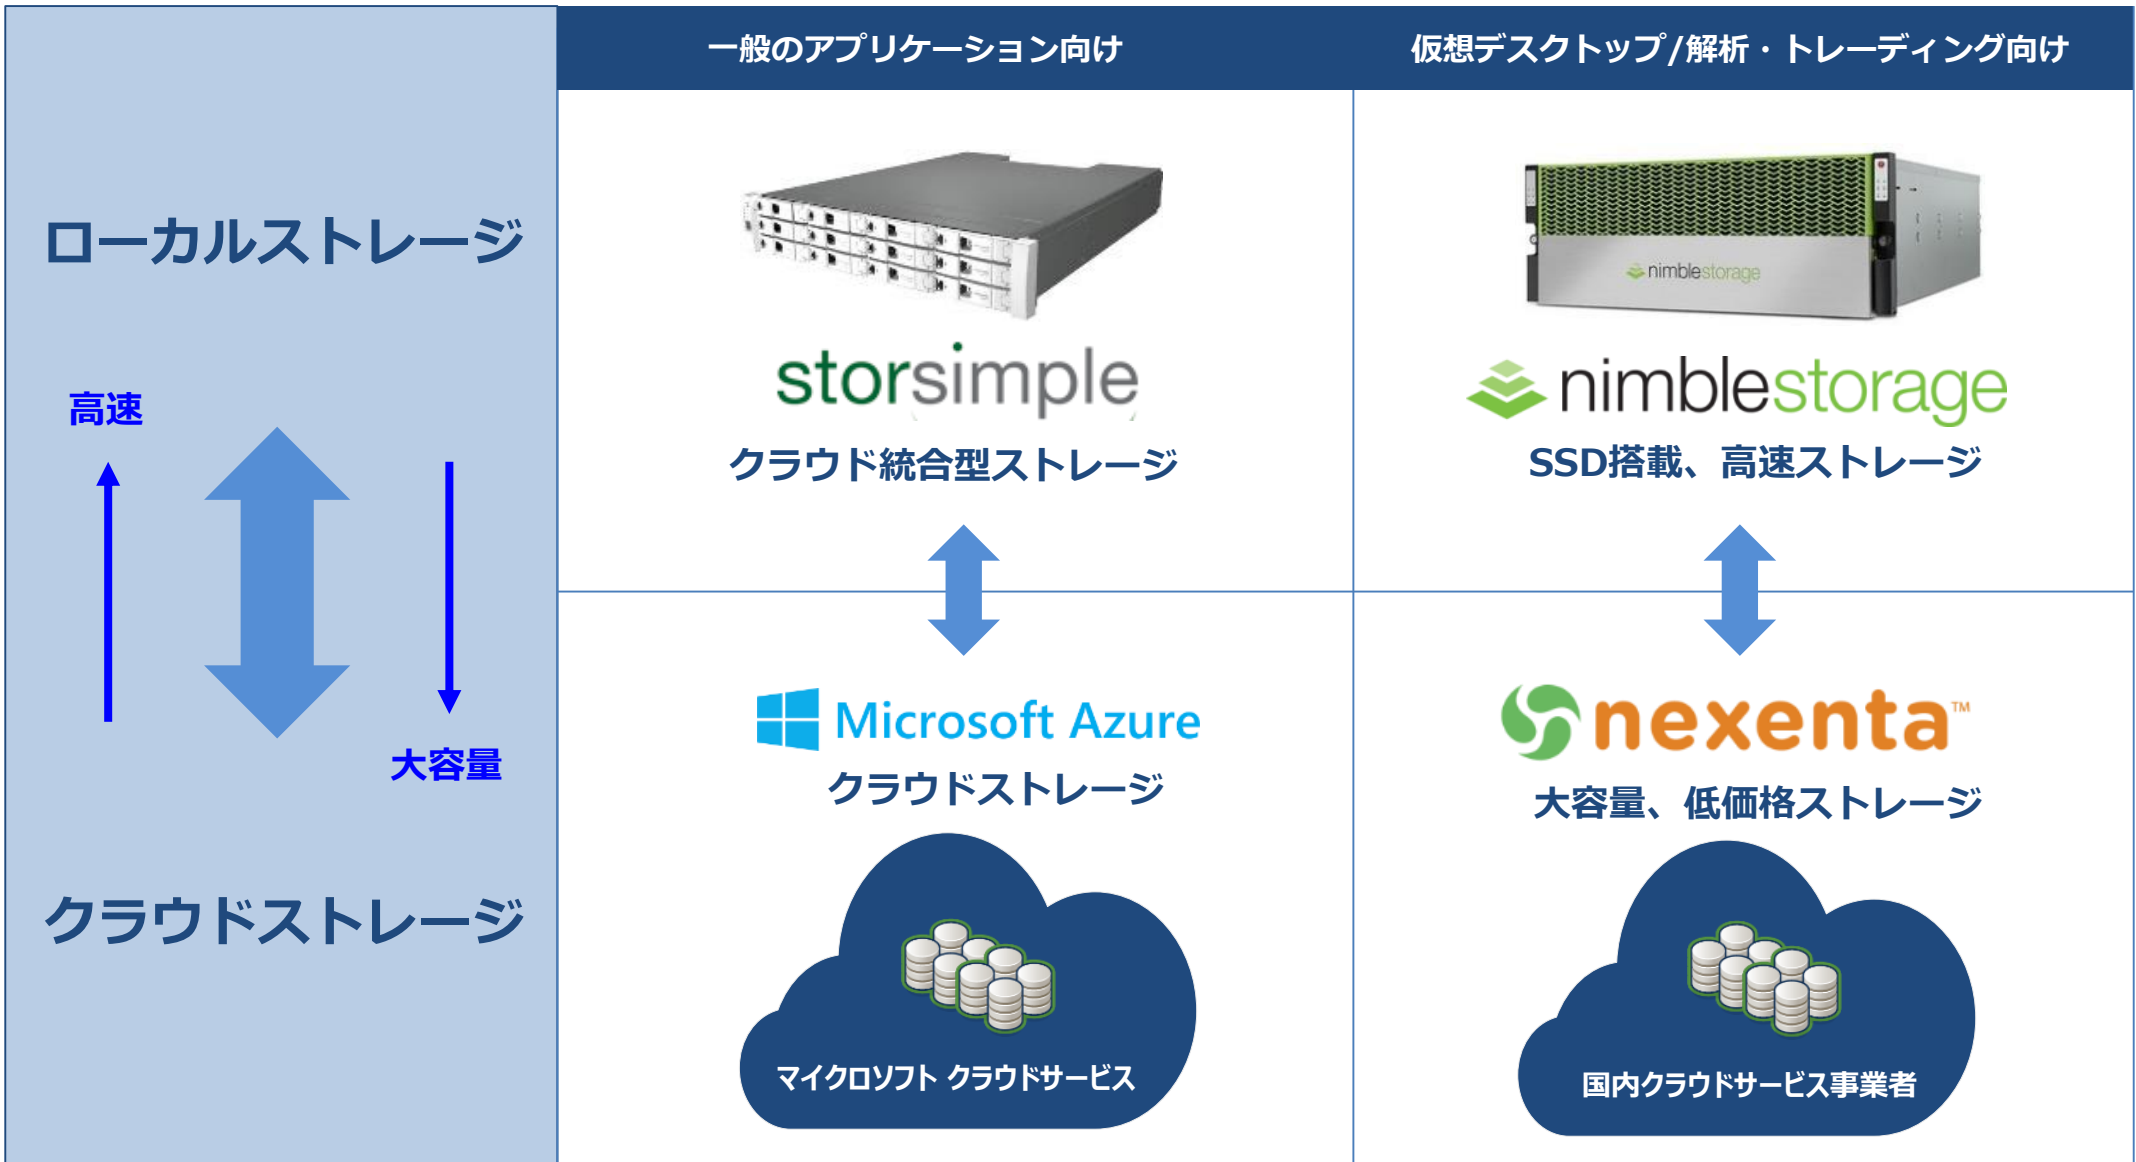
ローカルストレージ

高速

大容量

クラウドストレージ

一般のアプリケーション向け

仮想デスクトップ/解析・トレーディング向け

storsimple

クラウド統合型ストレージ

nimblestorage

nimblestorage

SSD搭載、高速ストレージ

Microsoft Azure

クラウドストレージ

マイクロソフト クラウドサービス

nexenta™

大容量、低価格ストレージ

国内クラウドサービス事業者